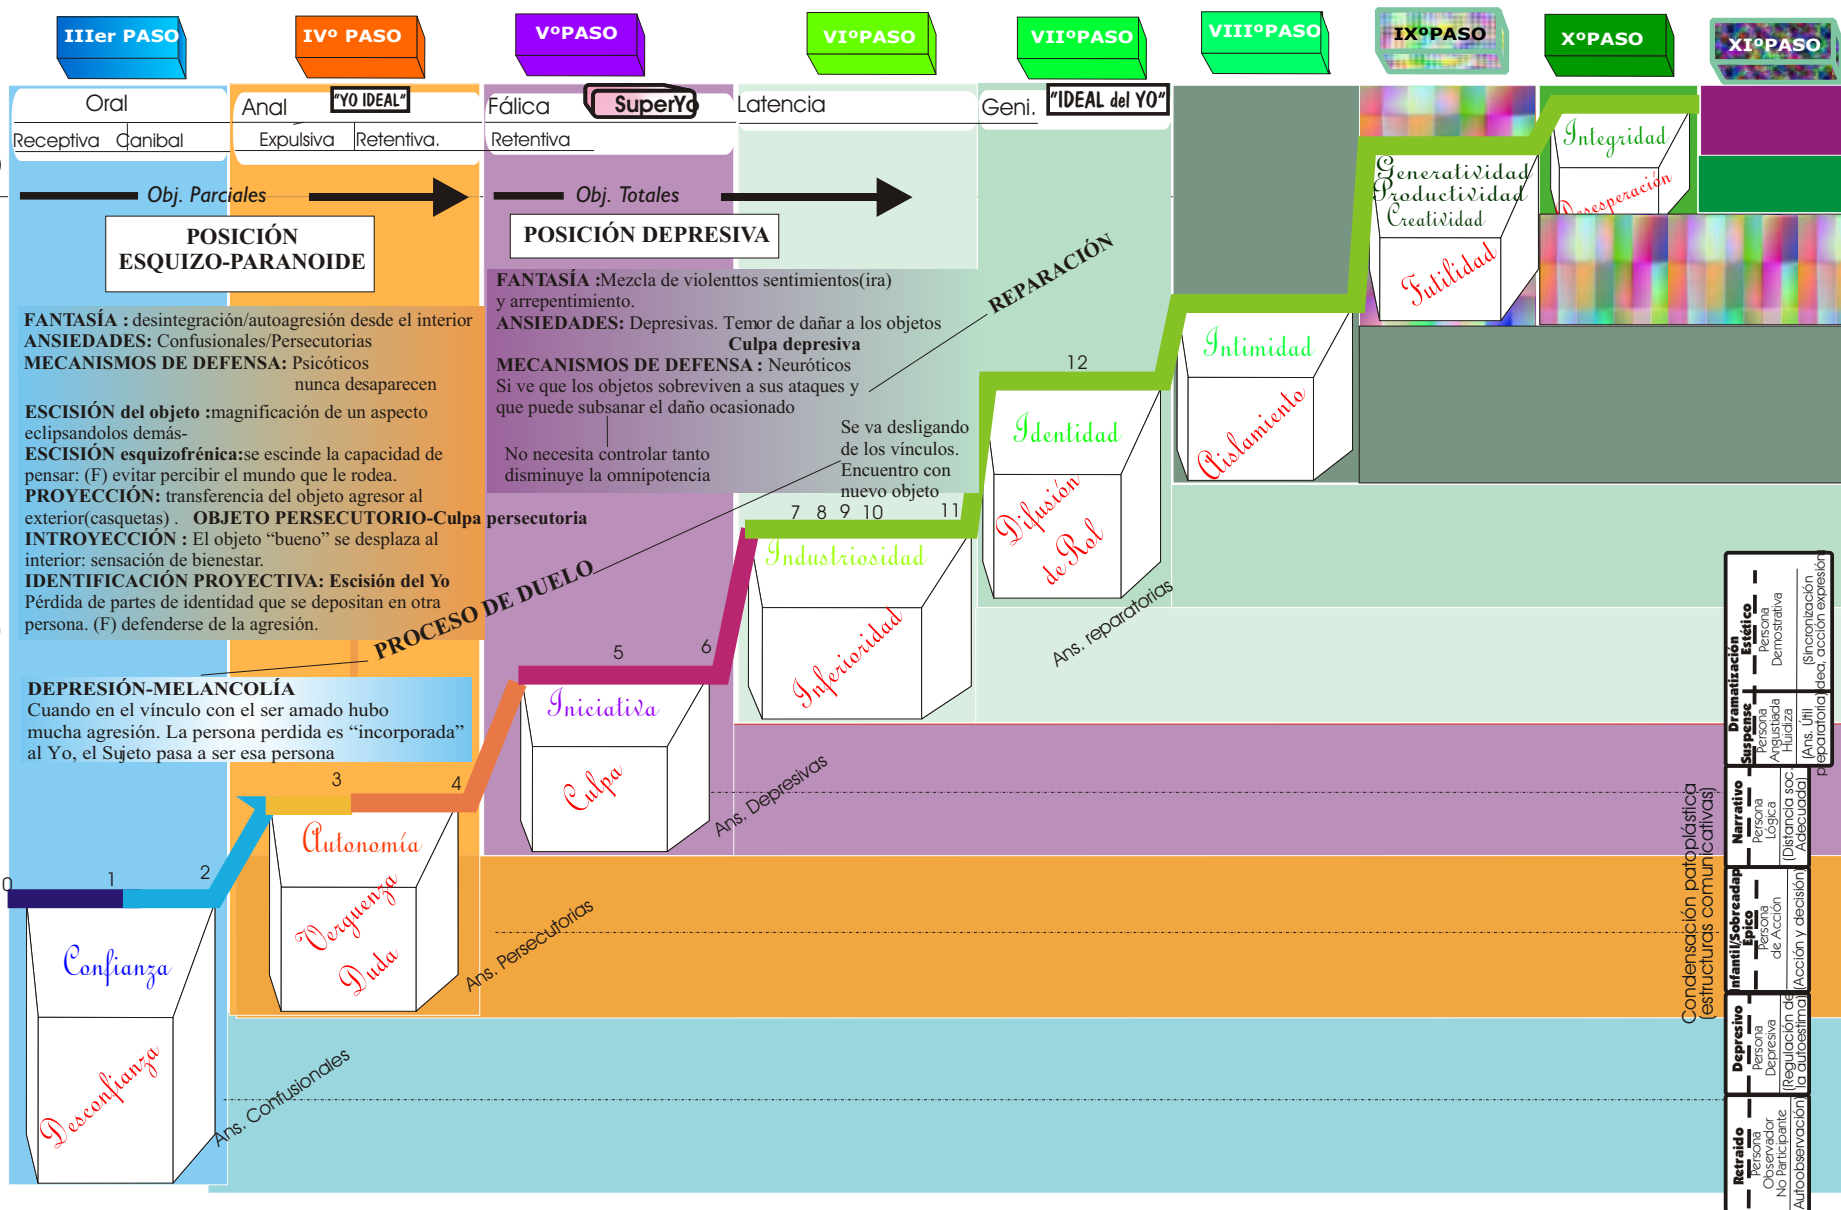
IIIer PASO IVº PASO VºPASO VIºPASO VIIºPASO VIIIºPASO IXºPASO XºPASO XIºPASO

Oral
Receptiva Canibal

Anal "YO IDEAL"
Expulsiva Retentiva.

Fálica SuperYo
Retentiva

Latencia

Geni. "IDEAL del YO"

Obj. Parciales

Obj. Totales

POSICIÓN ESQUIZO-PARANOIDE

POSICIÓN DEPRESIVA

FANTASÍA : desintegración/autoagresión desde el interior
ANSIEDADES: Confusionales/Persecutorias
MECANISMOS DE DEFENSA: Psicóticos nunca desaparecen
ESCISIÓN del objeto :magnificación de un aspecto eclipsandolos demás-
ESCISIÓN esquizofrénica:se escinde la capacidad de pensar: (F) evitar percibir el mundo que le rodea.
PROYECCIÓN: transferencia del objeto agresor al exterior(casquetas) . OBJETO PERSECUTORIO-Culpa persecutoria
INTROYECCIÓN : El objeto "bueno" se desplaza al interior: sensación de bienestar.
IDENTIFICACIÓN PROYECTIVA: Escisión del Yo
Pérdida de partes de identidad que se depositan en otra persona. (F) defenderse de la agresión.

FANTASÍA :Mezcla de violenttos sentimientos(ira) y arrepentimiento.
ANSIEDADES: Depresivas. Temor de dañar a los objetos
Culpa depresiva
MECANISMOS DE DEFENSA : Neuróticos
Si ve que los objetos sobreviven a sus ataques y que puede subsanar el daño ocasionado

No necesita controlar tanto disminuye la omnipotencia

Se va desligando de los vínculos. Encuentro con nuevo objeto

REPARACIÓN

PROCESO DE DUELO

DEPRESIÓN-MELANCOLÍA
Cuando en el vínculo con el ser amado hubo mucha agresión. La persona perdida es "incorporada" al Yo, el Sujeto pasa a ser esa persona

0 1 2 3 4 5 6 7 8 9 10 11 12

Confianza
Desconfianza
Autonomía
Verguenza
Duda
Iniciativa
Culpa
Industriosidad
Inferioridad
Identidad
Difusión de Rol
Intimidad
Aislamiento
Generatividad
Productividad
Creatividad
Futilidad
Integridad
Desesperación

Ans. Confusionales
Ans. Persecutorias
Ans. Depresivas
Ans. reparatorias

Condensación patoplástica (estructuras comunicativas)

Retraido Persona Observador No Participante Autoobservación
Depresivo Persona Depresiva (Regulación de la autoestima)
Infantil/Sobreadap Épico Persona de Acción (Acción y decisión)
Narrativo Persona Lógica (Distancia soc. Adecuada)
Dramatización Suspense Persona Angustiada Huidiza (Ans. Útil reparatoria)
Estético Persona Demostrativa (Sincronización idea, acción expresión)